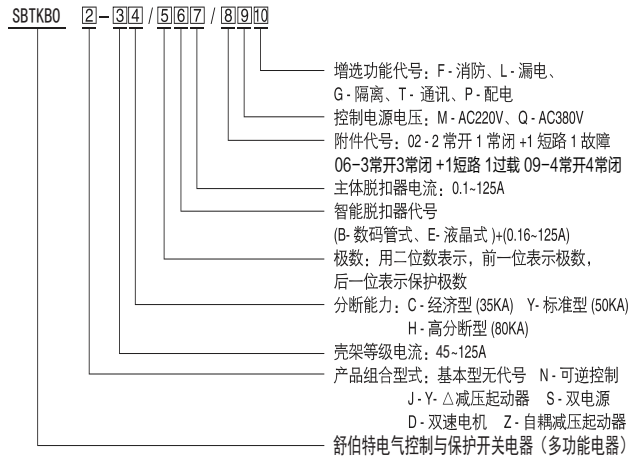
SBTKBO 2 – 3 4 / 5 6 7 / 8 9 10

增选功能代号：F - 消防、L - 漏电、G - 隔离、T - 通讯、P - 配电

控制电源电压：M - AC220V、Q - AC380V

附件代号：02 - 2 常开 1 常闭 +1 短路 1 故障 06-3常开3常闭 +1短路 1过载 09-4常开4常闭

主体脱扣器电流：0.1~125A

智能脱扣器代号 (B- 数码管式、E- 液晶式 )+(0.16~125A)

极数：用二位数表示，前一位表示极数，后一位表示保护极数

分断能力：C - 经济型 (35KA) Y- 标准型 (50KA) H - 高分断型 (80KA)

壳架等级电流：45~125A

产品组合型式：基本型无代号 N - 可逆控制 J - Y- △减压起动器 S - 双电源 D - 双速电机 Z - 自耦减压起动器

舒伯特电气控制与保护开关电器（多功能电器）